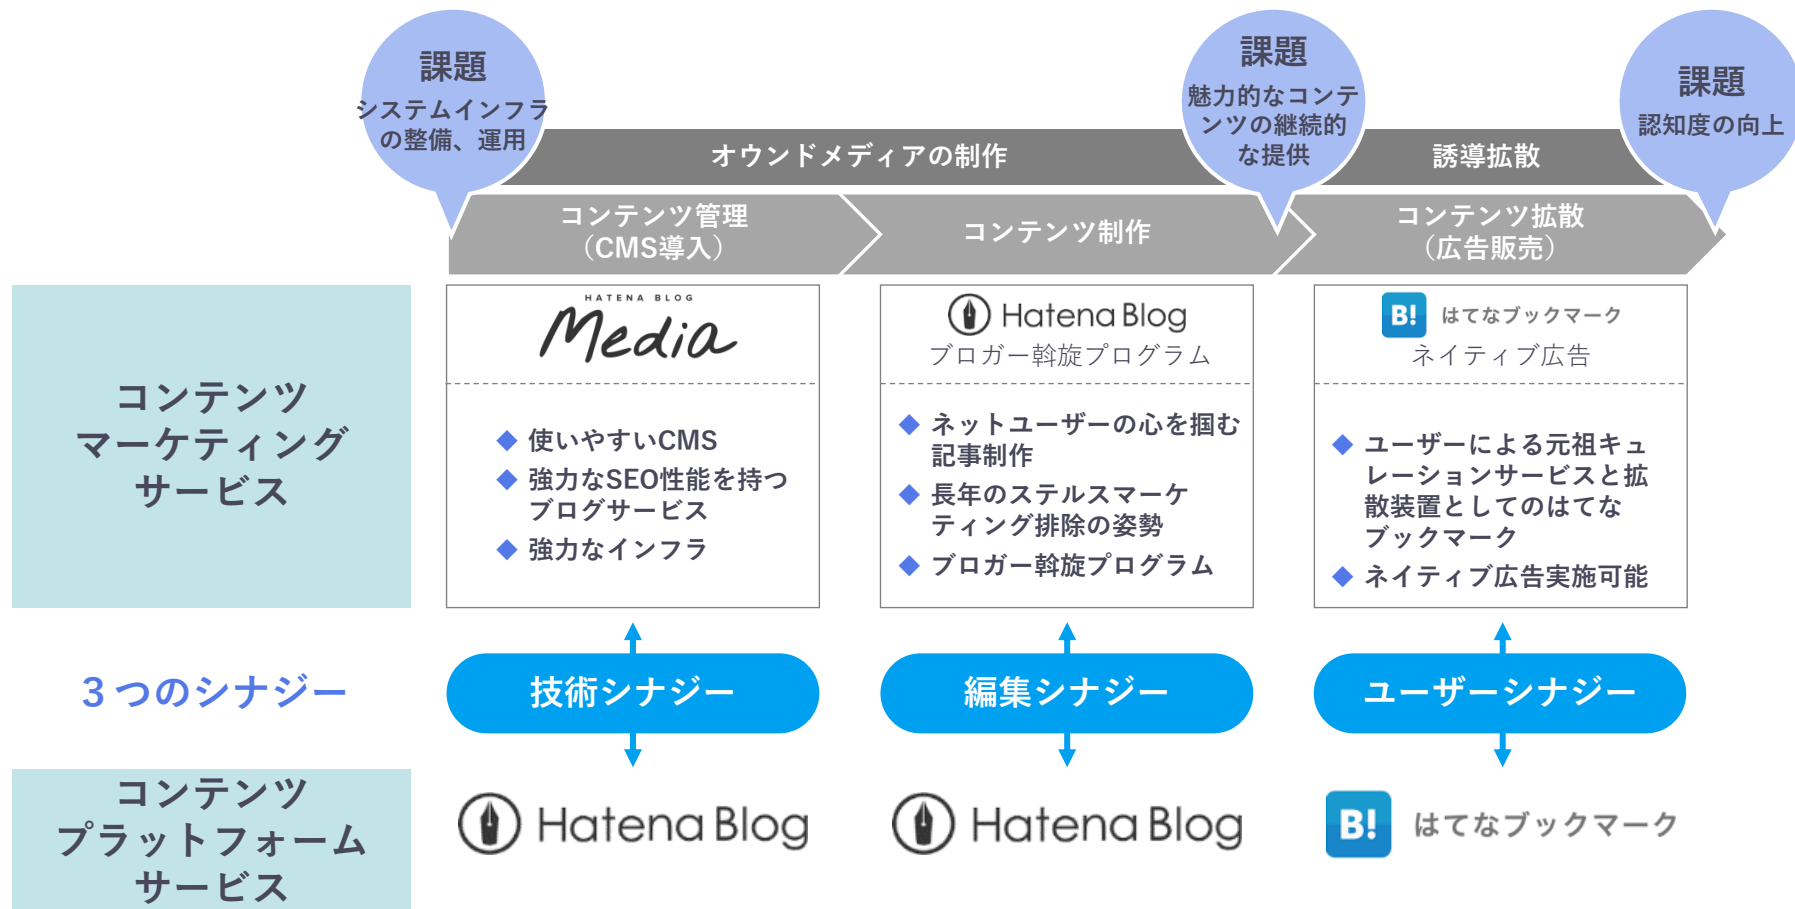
課題
システムインフラの整備、運用

課題
魅力的なコンテンツの継続的な提供

課題
認知度の向上

オウンドメディアの制作

誘導拡散

コンテンツ管理（CMS導入）

コンテンツ制作

コンテンツ拡散（広告販売）

コンテンツマーケティングサービス

HATENA BLOG
Media

◆ 使いやすいCMS
◆ 強力なSEO性能を持つブログサービス
◆ 強力なインフラ

Hatena Blog
ブロガー斡旋プログラム

◆ ネットユーザーの心を掴む記事制作
◆ 長年のステルスマーケティング排除の姿勢
◆ ブロガー斡旋プログラム

B! はてなブックマーク
ネイティブ広告

◆ ユーザーによる元祖キュレーションサービスと拡散装置としてのはてなブックマーク
◆ ネイティブ広告実施可能

３つのシナジー

技術シナジー

編集シナジー

ユーザーシナジー

コンテンツプラットフォームサービス

Hatena Blog

Hatena Blog

B! はてなブックマーク